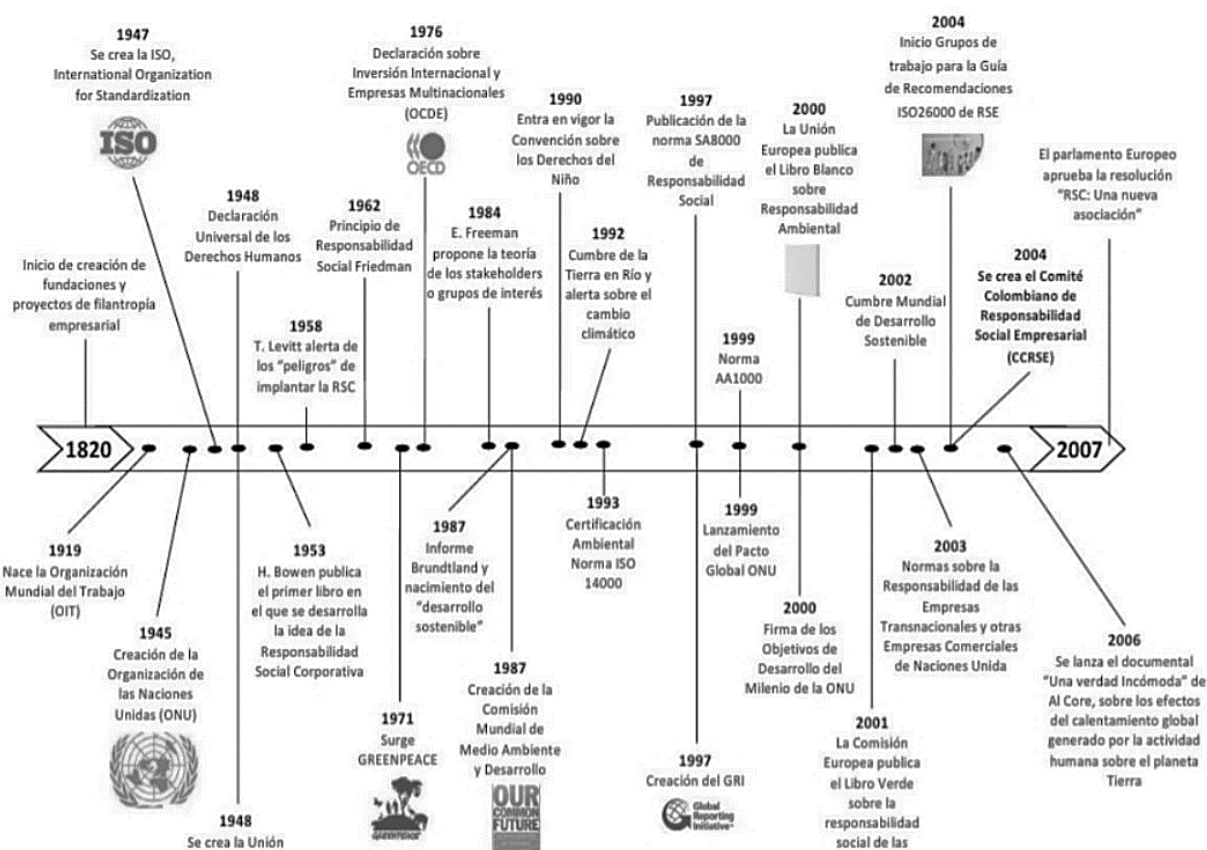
1947
Se crea la ISO, International Organization for Standardization

ISO

1976
Declaración sobre Inversión Internacional y Empresas Multinacionales (OCDE)

OECD

1990
Entra en vigor la Convención sobre los Derechos del Niño

1997
Publicación de la norma SA8000 de Responsabilidad Social

2000
La Unión Europea publica el Libro Blanco sobre Responsabilidad Ambiental

2004
Inicio Grupos de trabajo para la Guía de Recomendaciones ISO26000 de RSE

El parlamento Europeo aprueba la resolución "RSC: Una nueva asociación"

1948
Declaración Universal de los Derechos Humanos

1962
Principio de Responsabilidad Social Friedman

1984
E. Freeman propone la teoría de los stakeholders o grupos de interés

1992
Cumbre de la Tierra en Río y alerta sobre el cambio climático

2004
Se crea el Comité Colombiano de Responsabilidad Social Empresarial (CCRSE)

Inicio de creación de fundaciones y proyectos de filantropía empresarial

1958
T. Levitt alerta de los "peligros" de implantar la RSC

2002
Cumbre Mundial de Desarrollo Sostenible

1999
Norma AA1000

1820

2007

1919
Nace la Organización Mundial del Trabajo (OIT)

1953
H. Bowen publica el primer libro en el que se desarrolla la idea de la Responsabilidad Social Corporativa

1987
Informe Brundtland y nacimiento del "desarrollo sostenible"

1993
Certificación Ambiental Norma ISO 14000

1999
Lanzamiento del Pacto Global ONU

2003
Normas sobre la Responsabilidad de las Empresas Transnacionales y otras Empresas Comerciales de Naciones Unida

1945
Creación de la Organización de las Naciones Unidas (ONU)

2000
Firma de los Objetivos de Desarrollo del Milenio de la ONU

2006
Se lanza el documental "Una verdad Incómoda" de Al Core, sobre los efectos del calentamiento global generado por la actividad humana sobre el planeta Tierra

1987
Creación de la Comisión Mundial de Medio Ambiente y Desarrollo

1971
Surge GREENPEACE

OUR COMMON FUTURE

1997
Creación del GRI

Global Reporting Initiative

2001
La Comisión Europea publica el Libro Verde sobre la responsabilidad social de las

1948
Se crea la Unión